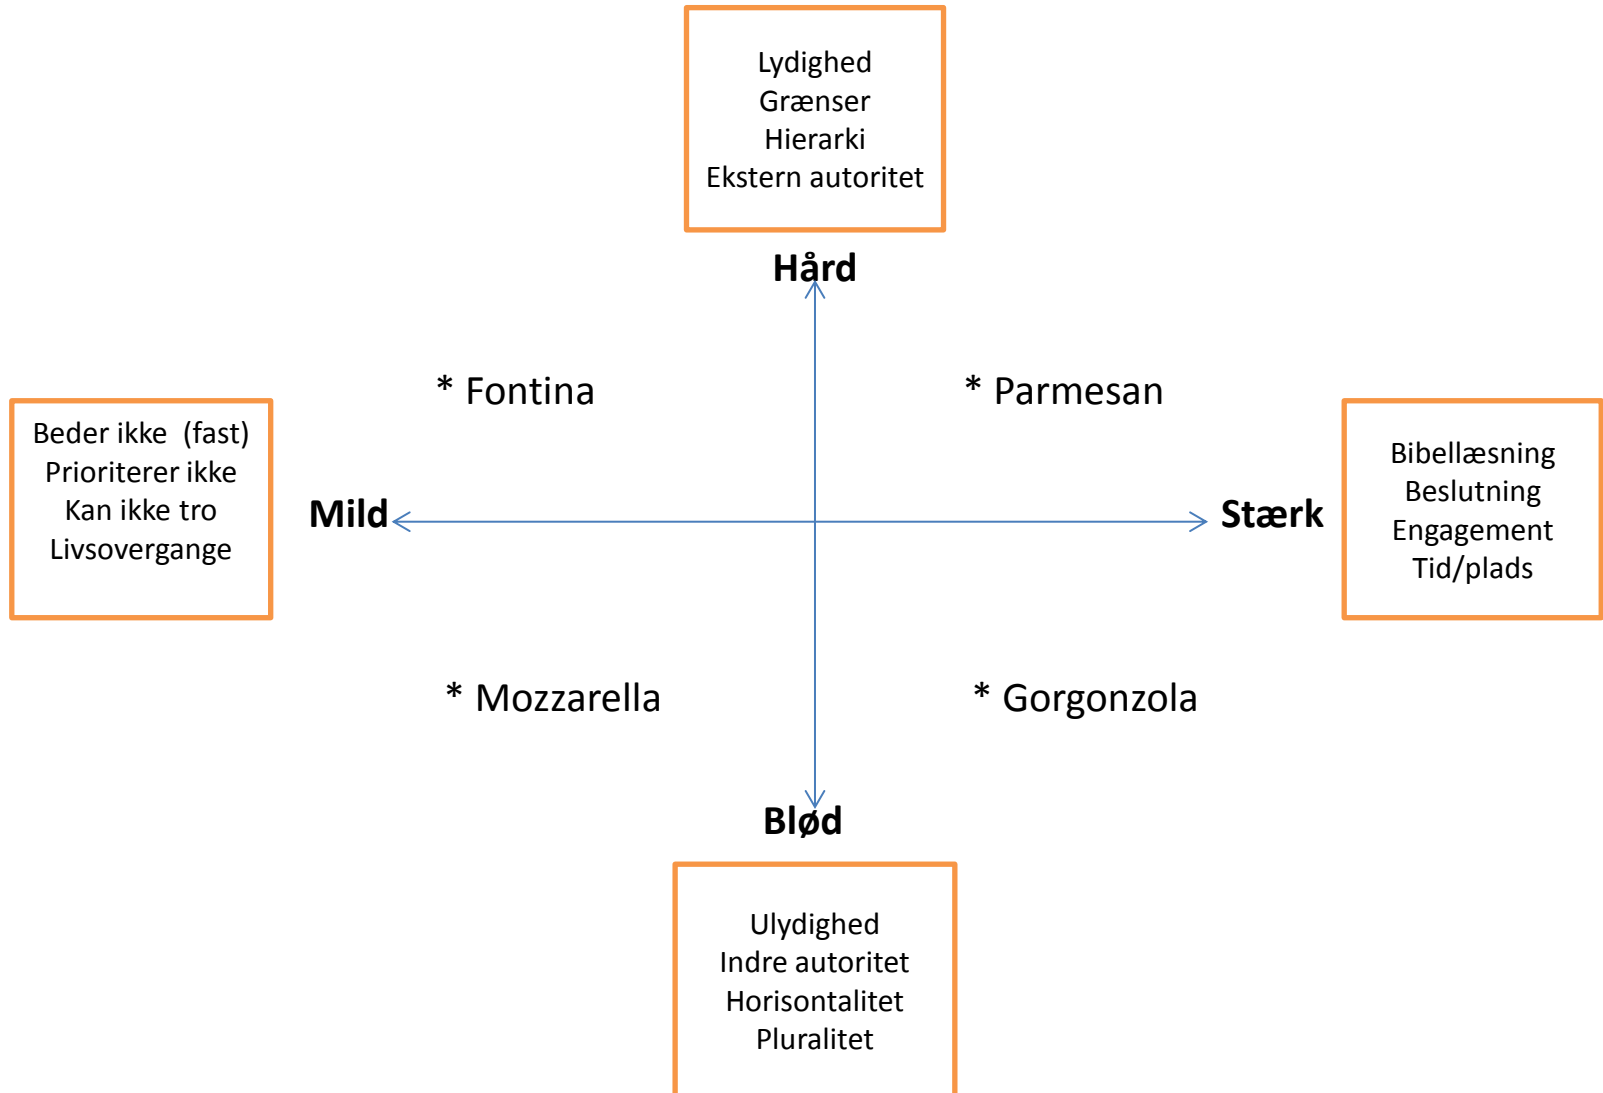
Lydighed
Grænser
Hierarki
Ekstern autoritet

Hård

* Fontina

* Parmesan

Beder ikke (fast)
Prioriterer ikke
Kan ikke tro
Livsovergange

Mild

Stærk

Bibellæsning
Beslutning
Engagement
Tid/plads

* Mozzarella

* Gorgonzola

Blød

Ulydighed
Indre autoritet
Horisontalitet
Pluralitet